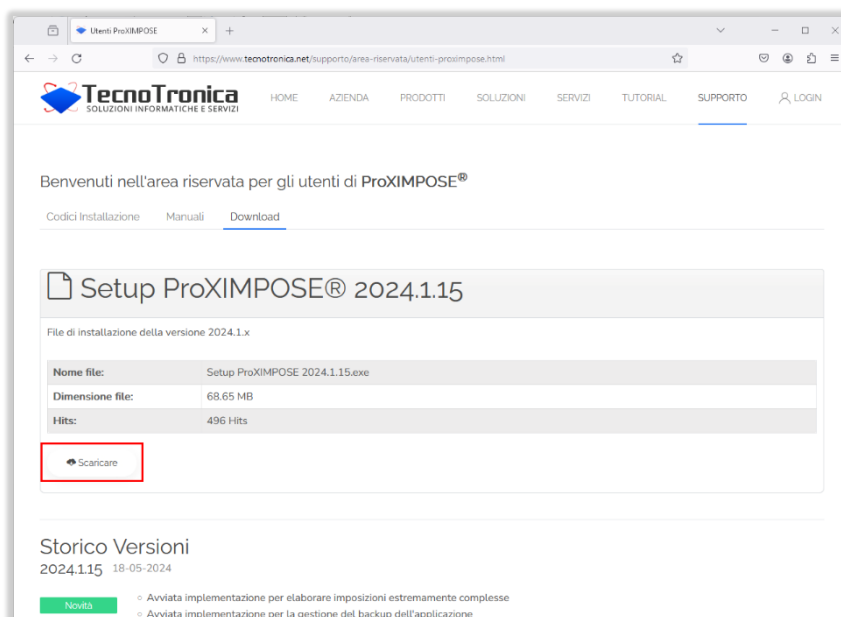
Utenti ProXIMPOSE

https://www.tecnotronica.net/supporto/area-riservata/utenti-proximpose.html

TecnoTronica
SOLUZIONI INFORMATICHE E SERVIZI

HOME AZIENDA PRODOTTI SOLUZIONI SERVIZI TUTORIAL SUPPORTO LOGIN

Benvenuti nell'area riservata per gli utenti di ProXIMPOSE®

Codici Installazione Manuali Download

Setup ProXIMPOSE® 2024.1.15

File di installazione della versione 2024.1.x

| Nome file: | Setup ProXIMPOSE 2024.1.15.exe |
|---|---|
| Dimensione file: | 68.65 MB |
| Hits: | 496 Hits |

Scaricare

Storico Versioni

2024.1.15 18-05-2024

Novità

◦ Avviata implementazione per elaborare imposizioni estremamente complesse
◦ Avviata implementazione per la gestione del backup dell'applicazione